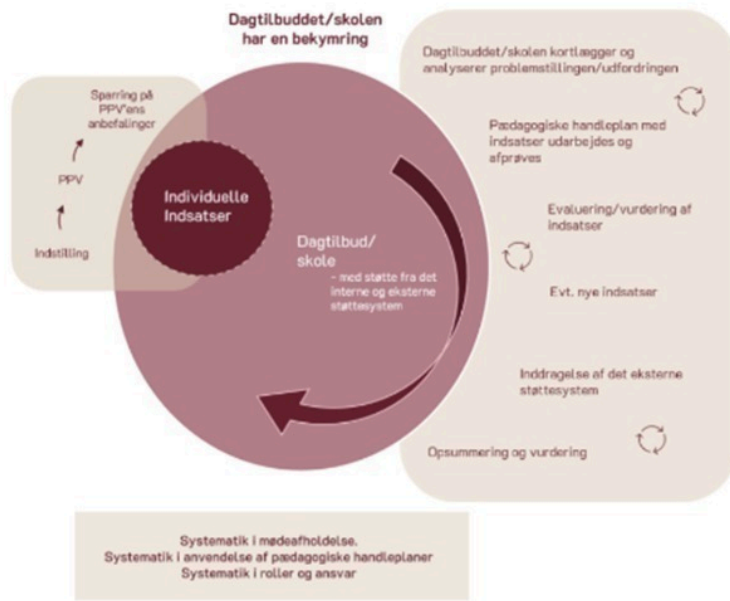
Dagtilbuddet/skolen har en bekymring

Sparring på PPV'ens anbefalinger

PPV

Indstilling

Individuelle Indsatser

Dagtilbud/ skole

- med støtte fra det interne og eksterne støttesystem

Dagtilbuddet/skolen kortlægger og analyserer problemstillingen/udfordringen

Pædagogiske handleplan med indsatser udarbejdes og afprøves

Evaluering/vurdering af indsatser

Evt. nye indsatser

Inddragelse af det eksterne støttesystem

Opsummering og vurdering

Systematik i mødeafholdelse.
Systematik i anvendelse af pædagogiske handleplaner
Systematik i roller og ansvar